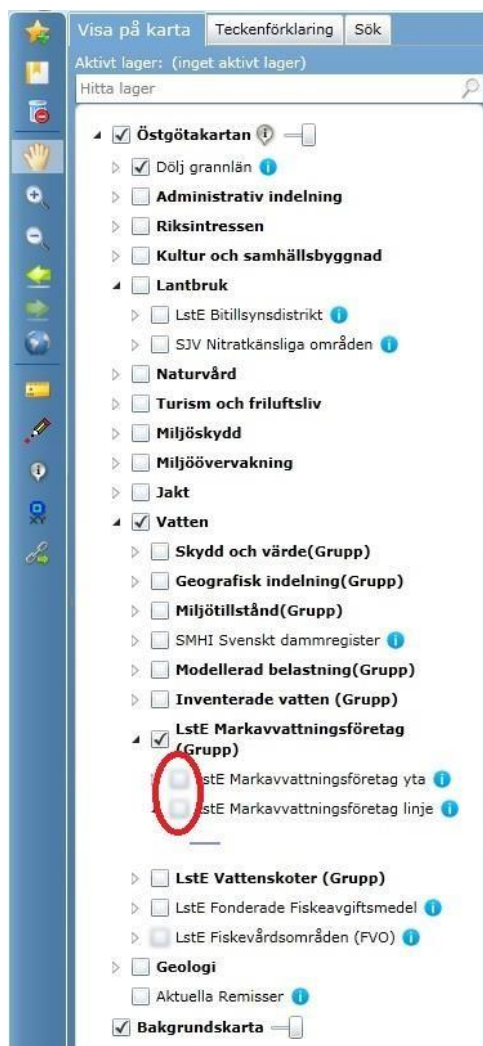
Visa på karta | Teckenförklaring | Sök

Aktivt lager: (inget aktivt lager)

Hitta lager

Östgötakartan

Dölj grannlän

Administrativ indelning

Riksintressen

Kultur och samhällsbyggnad

Lantbruk

LstE Bitillsynsdistrikt

SJV Nitratkänsliga områden

Naturvård

Turism och friluftsliv

Miljöskydd

Miljöövervakning

Jakt

Vatten

Skydd och värde(Grupp)

Geografisk indelning(Grupp)

Miljötillstånd(Grupp)

SMHI Svenskt dammregister

Modellerad belastning(Grupp)

Inventerade vatten (Grupp)

LstE Markavvattningsföretag (Grupp)

LstE Markavvattningsföretag yta

LstE Markavvattningsföretag linje

LstE Vattenskoter (Grupp)

LstE Fonderade Fiskeavgiftsmedel

LstE Fiskevårdsområden (FVO)

Geologi

Aktuella Remisser

Bakgrundskarta